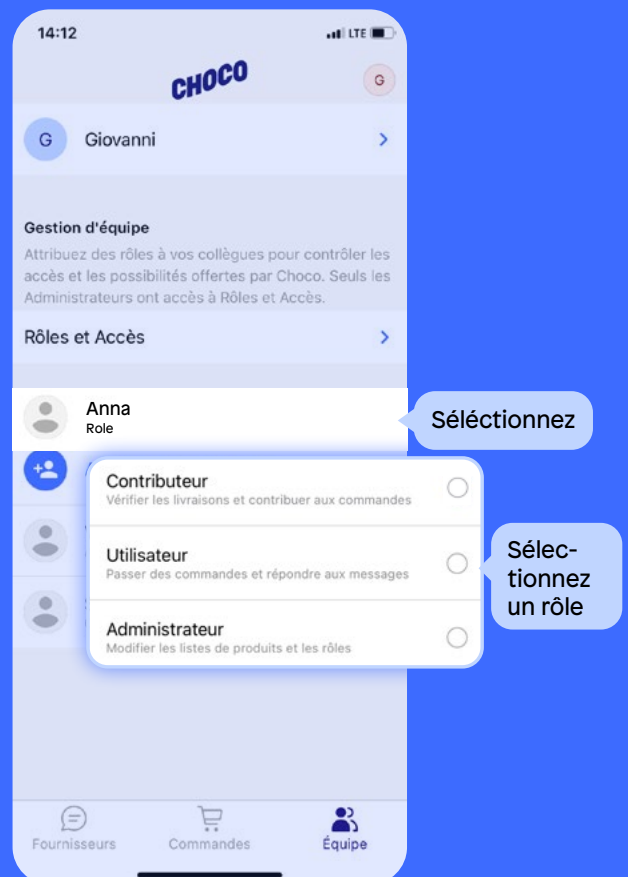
14:12
LTE

CHOCO

G

G Giovanni

Gestion d'équipe
Attribuez des rôles à vos collègues pour contrôler les accès et les possibilités offertes par Choco. Seuls les Administrateurs ont accès à Rôles et Accès.

Rôles et Accès

Anna
Role

Séléctionnez

Contributeur
Vérifier les livraisons et contribuer aux commandes

Utilisateur
Passer des commandes et répondre aux messages

Administrateur
Modifier les listes de produits et les rôles

Sélectionnez un rôle

Fournisseurs
Commandes
Équipe